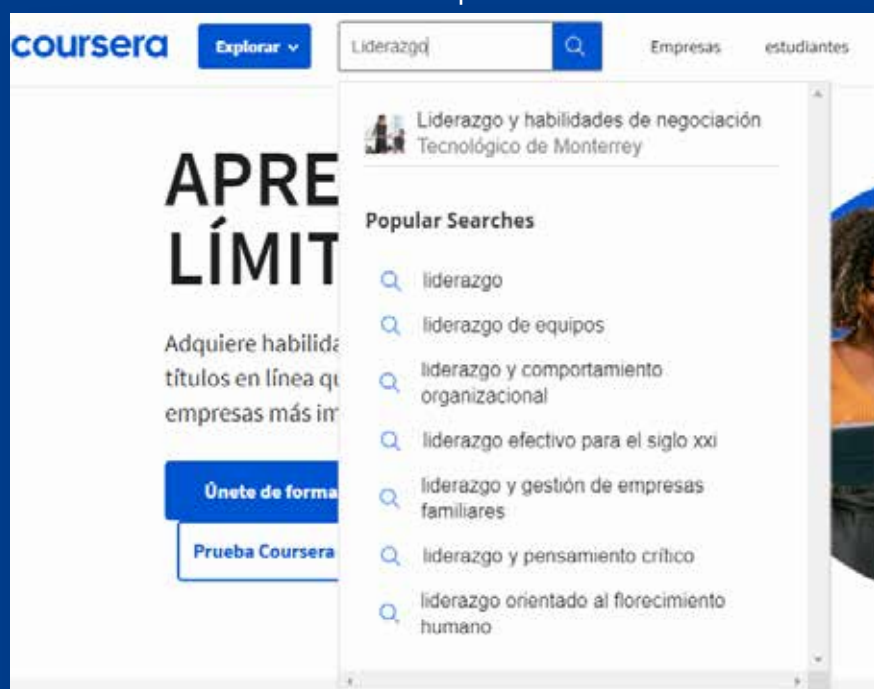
coursera

Explorar

Liderazgo

Empresas

estudiantes

Liderazgo y habilidades de negociación
Tecnológico de Monterrey

Popular Searches

liderazgo

liderazgo de equipos

liderazgo y comportamiento organizacional

liderazgo efectivo para el siglo xxi

liderazgo y gestión de empresas familiares

liderazgo y pensamiento crítico

liderazgo orientado al florecimiento humano

APRE
LÍMIT

Adquiere habilida
títulos en línea qu
empresas más im

Únete de forma

Prueba Coursera